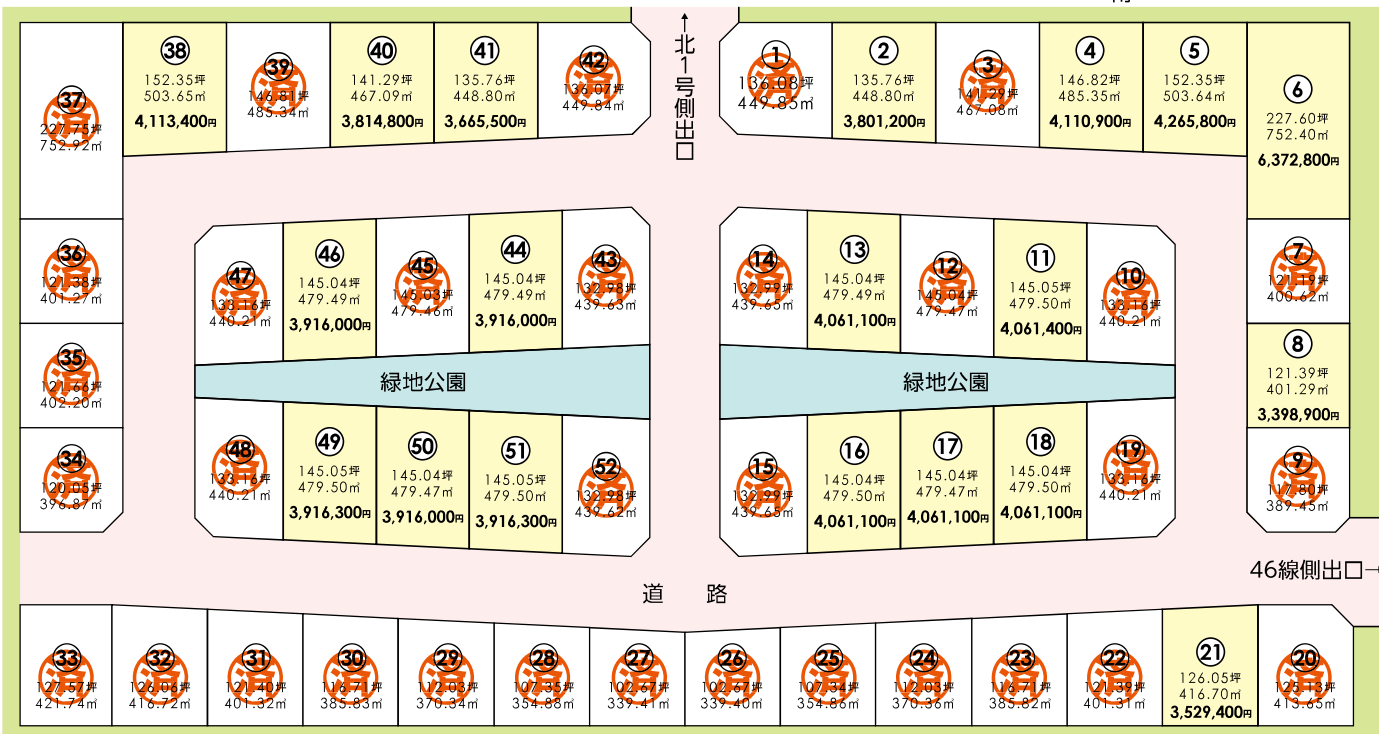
38
152.35坪
503.65㎡
4,113,400円

39 済
146.81坪
485.34㎡

40
141.29坪
467.09㎡
3,814,800円

41
135.76坪
448.80㎡
3,665,500円

42 済
136.07坪
449.84㎡

↑北1号側出口

1 済
136.08坪
449.85㎡

2
135.76坪
448.80㎡
3,801,200円

3 済
141.29坪
467.08㎡

4
146.82坪
485.35㎡
4,110,900円

5
152.35坪
503.64㎡
4,265,800円

6
227.60坪
752.40㎡
6,372,800円

37 済
227.75坪
752.92㎡

36 済
121.38坪
401.27㎡

35 済
121.66坪
402.20㎡

34 済
120.05坪
396.87㎡

47 済
133.16坪
440.21㎡

46
145.04坪
479.49㎡
3,916,000円

45 済
145.03坪
479.46㎡

44
145.04坪
479.49㎡
3,916,000円

43 済
132.98坪
439.63㎡

14 済
132.99坪
439.65㎡

13
145.04坪
479.49㎡
4,061,100円

12 済
145.04坪
479.47㎡

11
145.05坪
479.50㎡
4,061,400円

10 済
133.16坪
440.21㎡

7 済
121.19坪
400.62㎡

8
121.39坪
401.29㎡
3,398,900円

9 済
117.80坪
389.45㎡

緑地公園

緑地公園

48 済
133.16坪
440.21㎡

49
145.05坪
479.50㎡
3,916,300円

50
145.04坪
479.47㎡
3,916,000円

51
145.05坪
479.50㎡
3,916,300円

52 済
132.98坪
439.62㎡

15 済
132.99坪
439.65㎡

16
145.04坪
479.50㎡
4,061,100円

17
145.04坪
479.47㎡
4,061,100円

18
145.04坪
479.50㎡
4,061,100円

19 済
133.16坪
440.21㎡

46線側出口→

道 路

33 済
127.57坪
421.74㎡

32 済
126.06坪
416.72㎡

31 済
121.40坪
401.32㎡

30 済
116.71坪
385.83㎡

29 済
112.03坪
370.34㎡

28 済
107.35坪
354.88㎡

27 済
102.67坪
339.41㎡

26 済
102.67坪
339.40㎡

25 済
107.34坪
354.86㎡

24 済
112.03坪
370.36㎡

23 済
116.71坪
385.82㎡

22 済
121.39坪
401.31㎡

21
126.05坪
416.70㎡
3,529,400円

20 済
125.13坪
413.65㎡